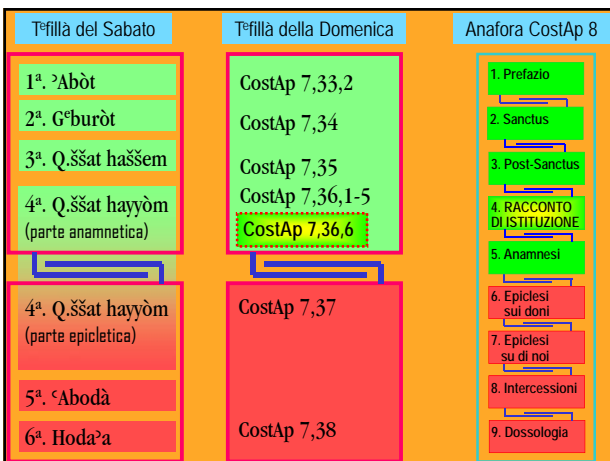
Tefillà del Sabato

1a. ʾAbòt

2a. Geburòt

3a. Q.ššat haššem

4a. Q.ššat hayyòm (parte anamnetica)

4a. Q.ššat hayyòm (parte epicletica)

5a. ʿAbodà

6a. Hodaʾa

Tefillà della Domenica

CostAp 7,33,2

CostAp 7,34

CostAp 7,35

CostAp 7,36,1-5

CostAp 7,36,6

CostAp 7,37

CostAp 7,38

Anafora CostAp 8

1. Prefazio

2. Sanctus

3. Post-Sanctus

4. RACCONTO DI ISTITUZIONE

5. Anamnesi

6. Epiclesi sui doni

7. Epiclesi su di noi

8. Intercessioni

9. Dossologia